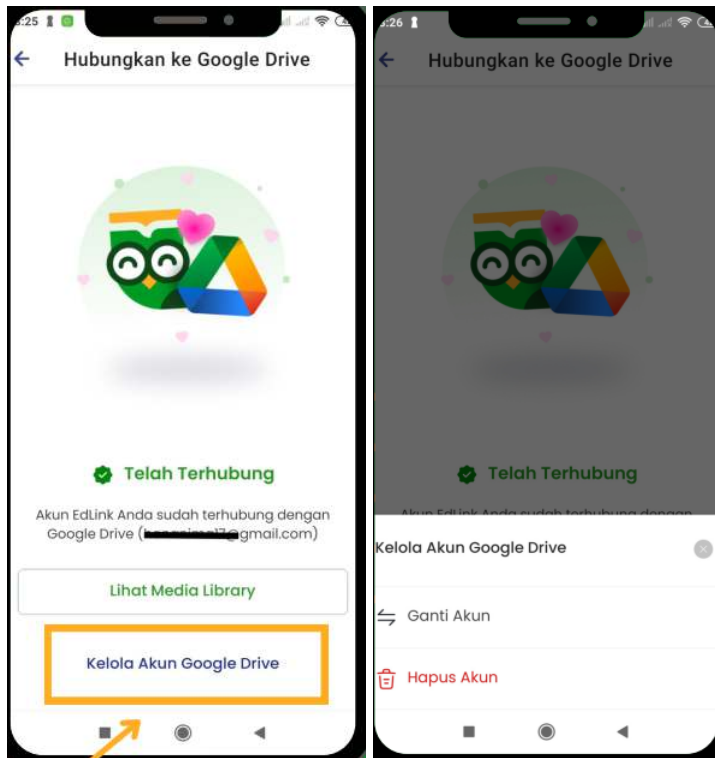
8:25

Hubungkan ke Google Drive

Telah Terhubung

Akun EdLink Anda sudah terhubung dengan Google Drive ([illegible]@gmail.com)

Lihat Media Library

Kelola Akun Google Drive

8:26

Hubungkan ke Google Drive

Telah Terhubung

Kelola Akun Google Drive

Ganti Akun

Hapus Akun